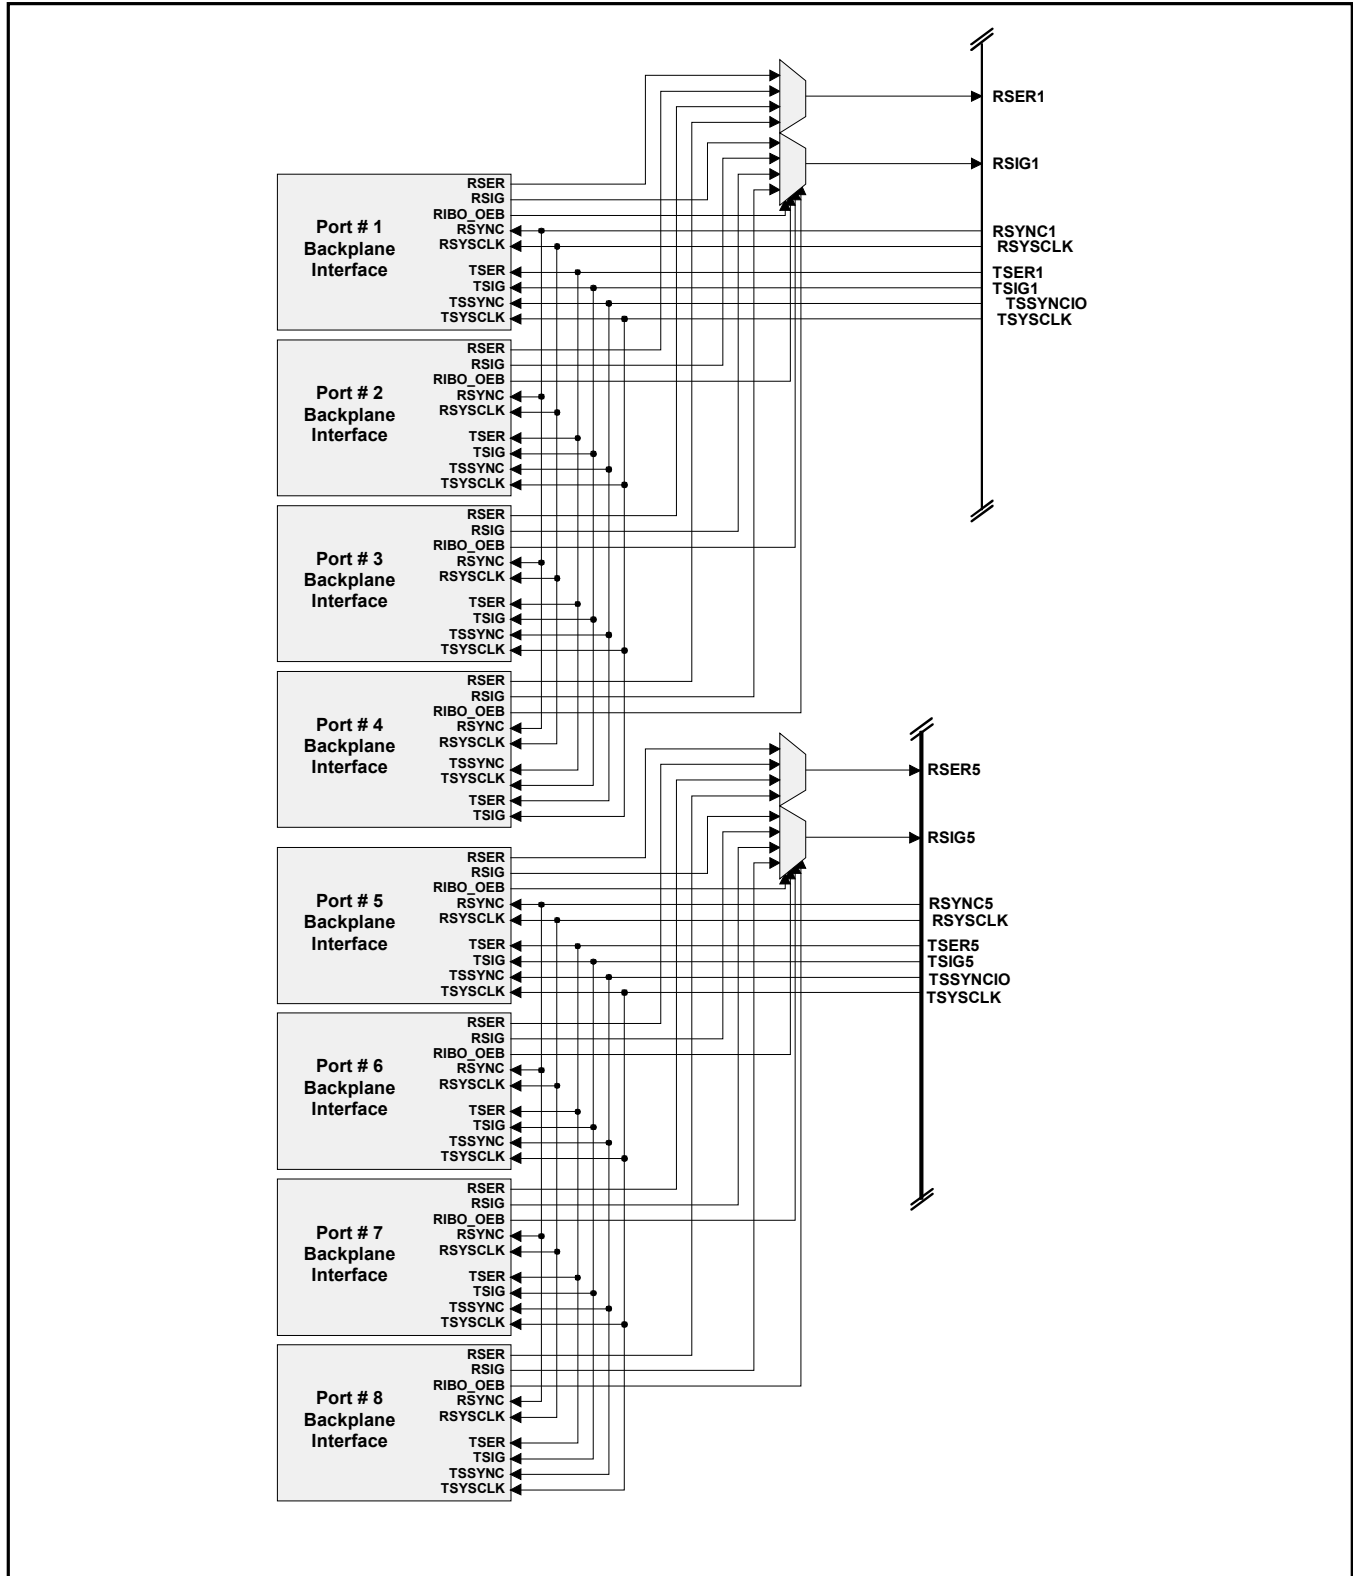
RSER1

RSIG1

Port # 1 Backplane Interface
RSER
RSIG
RIBO_OEB
RSYNC
RSYSCLK
TSER
TSIG
TSSYNC
TSYSCLK

RSYNC1
RSYSCLK
TSER1
TSIG1
TSSYNCIO
TSYSCLK

Port # 2 Backplane Interface
RSER
RSIG
RIBO_OEB
RSYNC
RSYSCLK
TSER
TSIG
TSSYNC
TSYSCLK

Port # 3 Backplane Interface
RSER
RSIG
RIBO_OEB
RSYNC
RSYSCLK
TSER
TSIG
TSSYNC
TSYSCLK

Port # 4 Backplane Interface
RSER
RSIG
RIBO_OEB
RSYNC
RSYSCLK
TSSYNC
TSYSCLK
TSER
TSIG

RSER5

RSIG5

Port # 5 Backplane Interface
RSER
RSIG
RIBO_OEB
RSYNC
RSYSCLK
TSER
TSIG
TSSYNC
TSYSCLK

RSYNC5
RSYSCLK
TSER5
TSIG5
TSSYNCIO
TSYSCLK

Port # 6 Backplane Interface
RSER
RSIG
RIBO_OEB
RSYNC
RSYSCLK
TSER
TSIG
TSSYNC
TSYSCLK

Port # 7 Backplane Interface
RSER
RSIG
RIBO_OEB
RSYNC
RSYSCLK
TSER
TSIG
TSSYNC
TSYSCLK

Port # 8 Backplane Interface
RSER
RSIG
RIBO_OEB
RSYNC
RSYSCLK
TSER
TSIG
TSSYNC
TSYSCLK